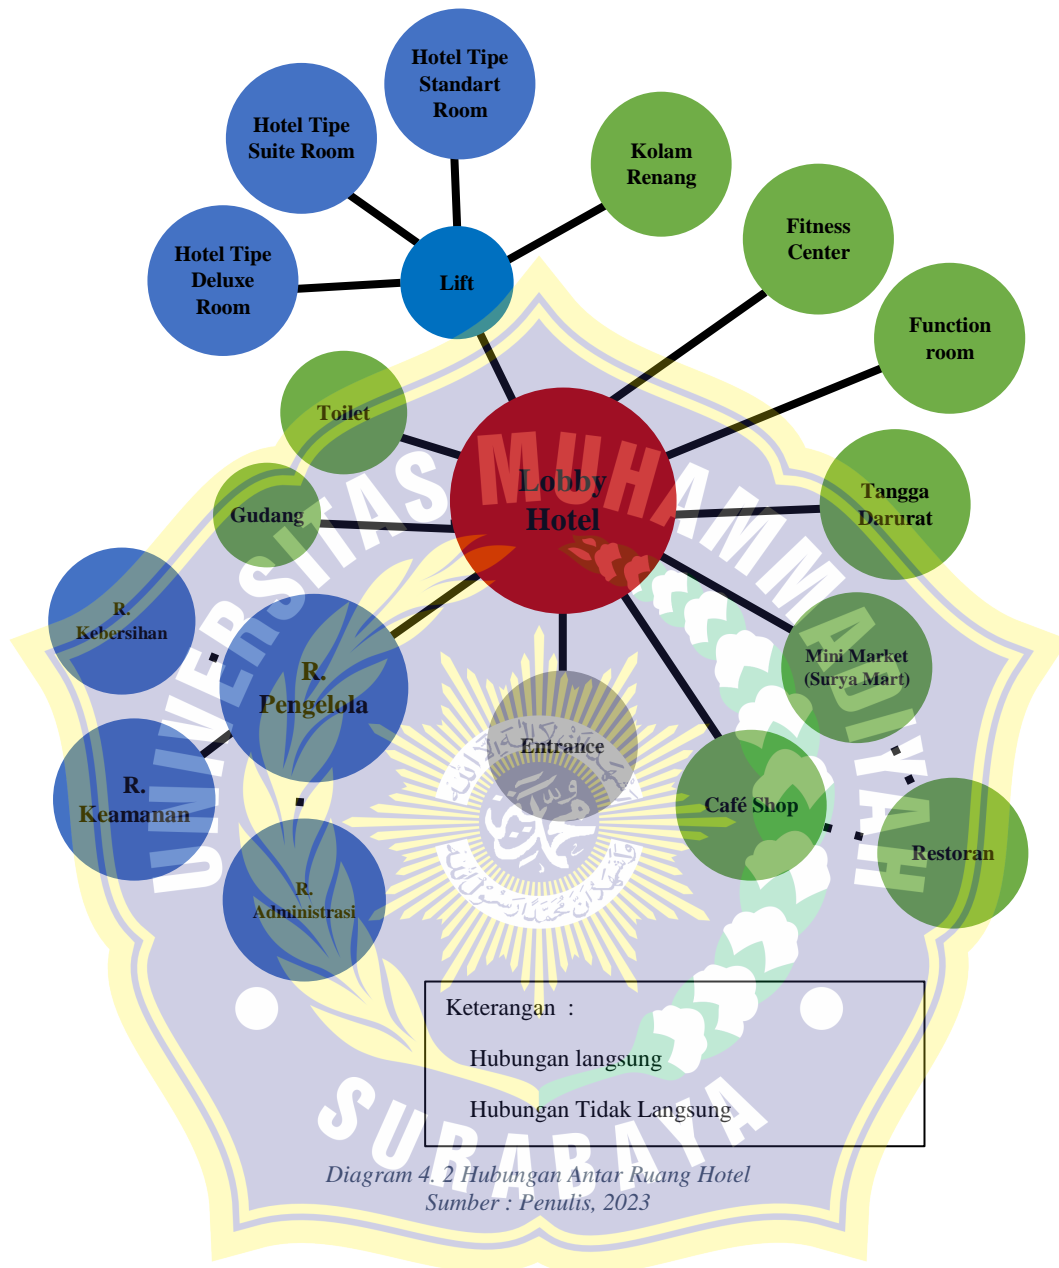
Hotel Tipe Standart Room

Hotel Tipe Suite Room

Kolam Renang

Fitness Center

Hotel Tipe Deluxe Room

Lift

Function room

Toilet

Lobby Hotel

Gudang

Tangga Darurat

R. Kebersihan

R. Pengelola

Mini Market (Surya Mart)

Entrance

R. Keamanan

Café Shop

Restoran

R. Administrasi

UNIVERSITAS MUHAMMADIYAH SURABAYA

Keterangan :

Hubungan langsung

Hubungan Tidak Langsung

Diagram 4. 2 Hubungan Antar Ruang Hotel
Sumber : Penulis, 2023